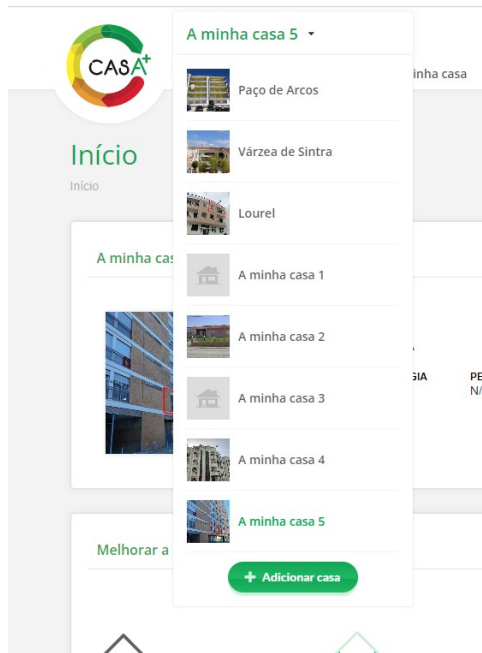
CASA+

A minha casa 5

Paço de Arcos

Várzea de Sintra

Lourel

A minha casa 1

A minha casa 2

A minha casa 3

A minha casa 4

A minha casa 5

+ Adicionar casa

inha casa

Início

Início

A minha cas

GIA

PE
N/

Melhorar a